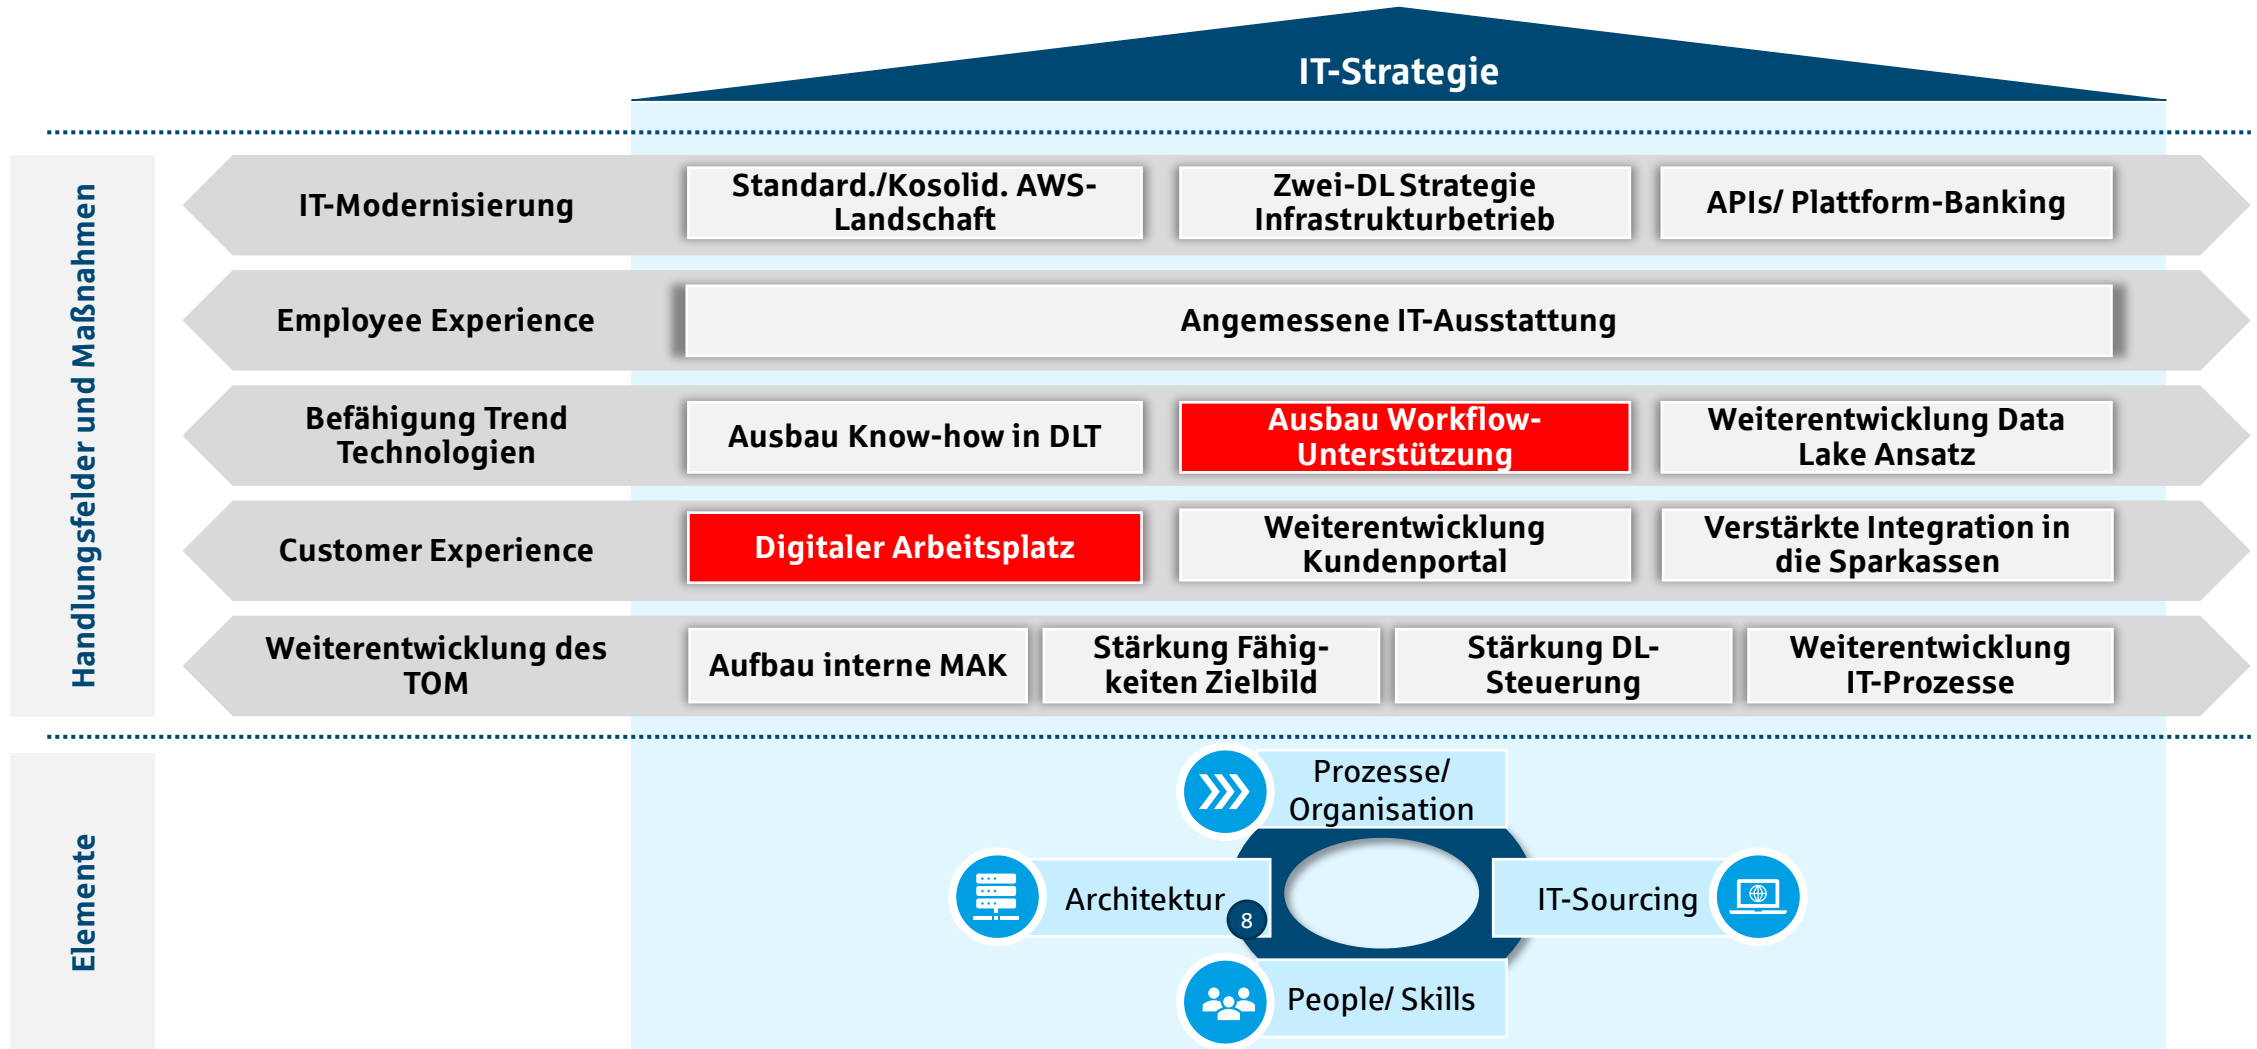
IT-Strategie

Handlungsfelder und Maßnahmen

IT-Modernisierung

Standard./Kosolid. AWS-Landschaft

Zwei-DL Strategie Infrastrukturbetrieb

APIs/ Plattform-Banking

Employee Experience

Angemessene IT-Ausstattung

Befähigung Trend Technologien

Ausbau Know-how in DLT

Ausbau Workflow-Unterstützung

Weiterentwicklung Data Lake Ansatz

Customer Experience

Digitaler Arbeitsplatz

Weiterentwicklung Kundenportal

Verstärkte Integration in die Sparkassen

Weiterentwicklung des TOM

Aufbau interne MAK

Stärkung Fähig-keiten Zielbild

Stärkung DL-Steuerung

Weiterentwicklung IT-Prozesse

Elemente

Prozesse/ Organisation

Architektur

8

IT-Sourcing

People/ Skills